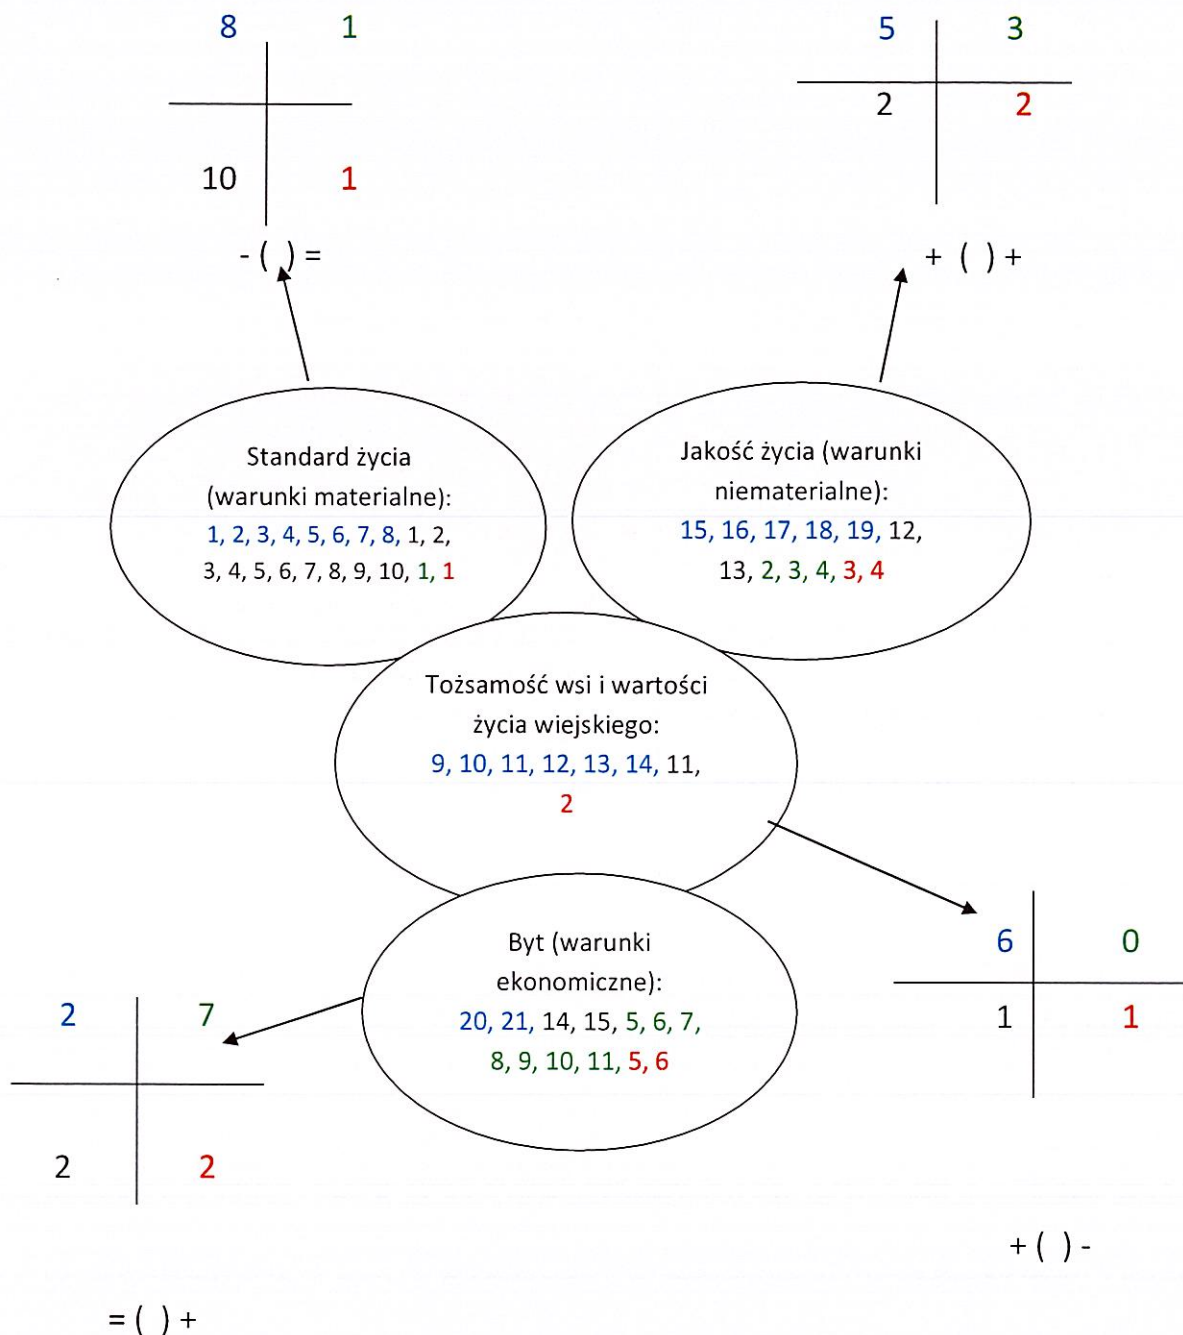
| 8 | 1 |
|---|---|
| 10 | 1 |

- ( ) =

| 5 | 3 |
|---|---|
| 2 | 2 |

+ ( ) +

Standard życia (warunki materialne): 1, 2, 3, 4, 5, 6, 7, 8, 1, 2, 3, 4, 5, 6, 7, 8, 9, 10, 1, 1

Jakość życia (warunki niematerialne): 15, 16, 17, 18, 19, 12, 13, 2, 3, 4, 3, 4

Tożsamość wsi i wartości życia wiejskiego: 9, 10, 11, 12, 13, 14, 11, 2

Byt (warunki ekonomiczne): 20, 21, 14, 15, 5, 6, 7, 8, 9, 10, 11, 5, 6

| 6 | 0 |
|---|---|
| 1 | 1 |

| 2 | 7 |
|---|---|
| 2 | 2 |

+ ( ) -

= ( ) +